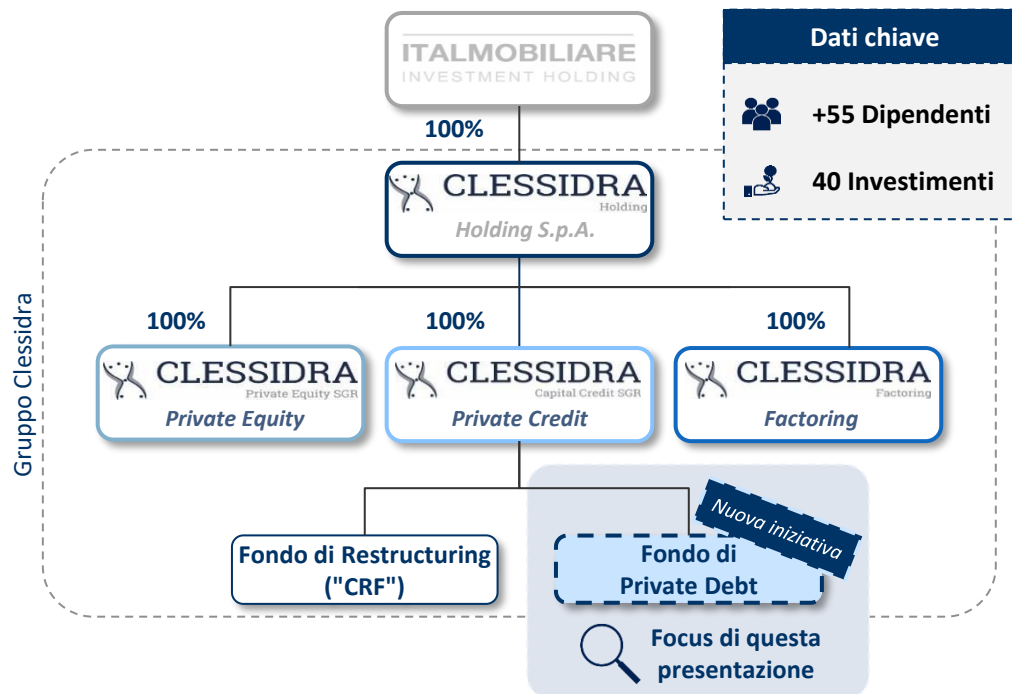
ITALMOBILIARE
INVESTMENT HOLDING

100%

CLESSIDRA
Holding
Holding S.p.A.

Dati chiave

+55 Dipendenti

40 Investimenti

Gruppo Clessidra

100%

100%

100%

CLESSIDRA
Private Equity SGR
Private Equity

CLESSIDRA
Capital Credit SGR
Private Credit

CLESSIDRA
Factoring
Factoring

Fondo di Restructuring ("CRF")

Nuova iniziativa

Fondo di Private Debt

Focus di questa presentazione